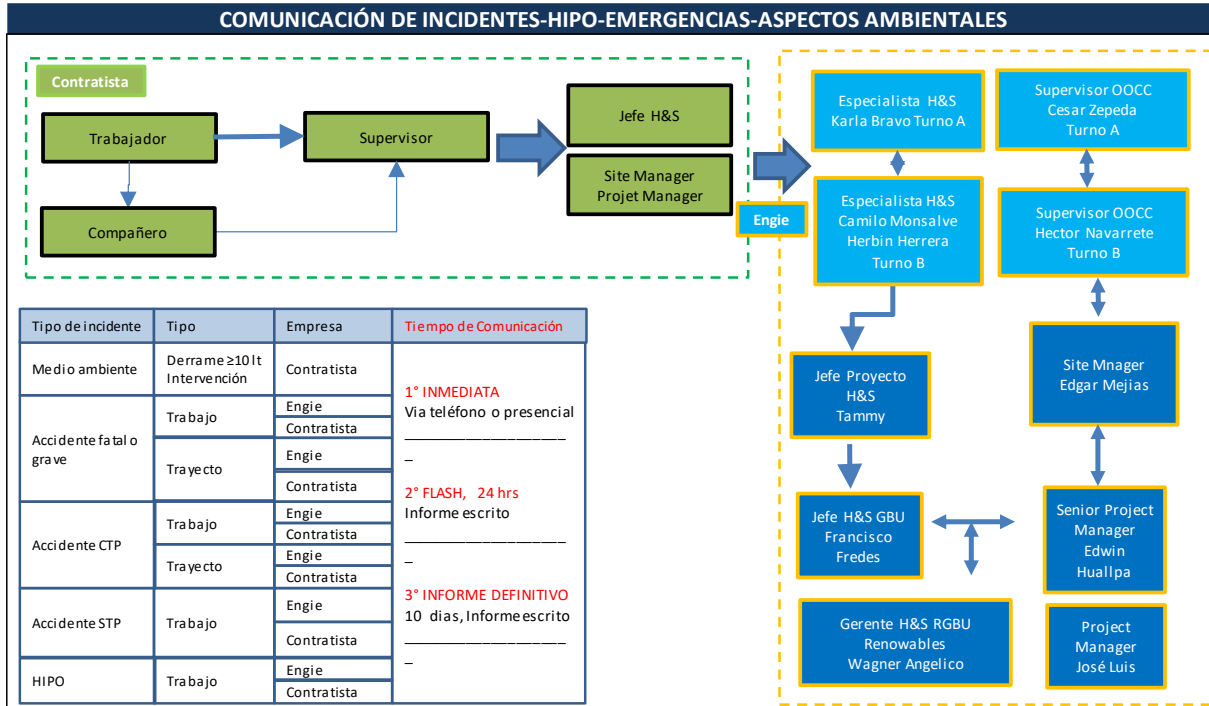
COMUNICACIÓN DE INCIDENTES-HIPO-EMERGENCIAS-ASPECTOS AMBIENTALES

Contratista

Trabajador

Supervisor

Compañero

Jefe H&S

Site Manager
Projet Manager

Engie

Especialista H&S
Karla Bravo Turno A

Supervisor OOCC
Cesar Zepeda
Turno A

Especialista H&S
Camilo Monsalve
Herbin Herrera
Turno B

Supervisor OOCC
Hector Navarrete
Turno B

Jefe Proyecto
H&S
Tammy

Site Mnager
Edgar Mejias

Jefe H&S GBU
Francisco
Fredes

Senior Project
Manager
Edwin
Huallpa

Gerente H&S RGBU
Renowables
Wagner Angelico

Project
Manager
José Luis

| Tipo de incidente | Tipo | Empresa | Tiempo de Comunicación |
|---|---|---|---|
| Medio ambiente | Derrame ≥10 lt Intervención | Contratista | 1° INMEDIATA Via teléfono o presencial ____________________ _ |
| Accidente fatal o grave | Trabajo | Engie | |
| | | Contratista | |
| | Trayecto | Engie | |
| | | Contratista | 2° FLASH, 24 hrs Informe escrito ____________________ _ |
| Accidente CTP | Trabajo | Engie | |
| | | Contratista | |
| | Trayecto | Engie | |
| | | Contratista | |
| Accidente STP | Trabajo | Engie | 3° INFORME DEFINITIVO 10 dias, Informe escrito ____________________ _ |
| | | Contratista | |
| HIPO | Trabajo | Engie | |
| | | Contratista | |